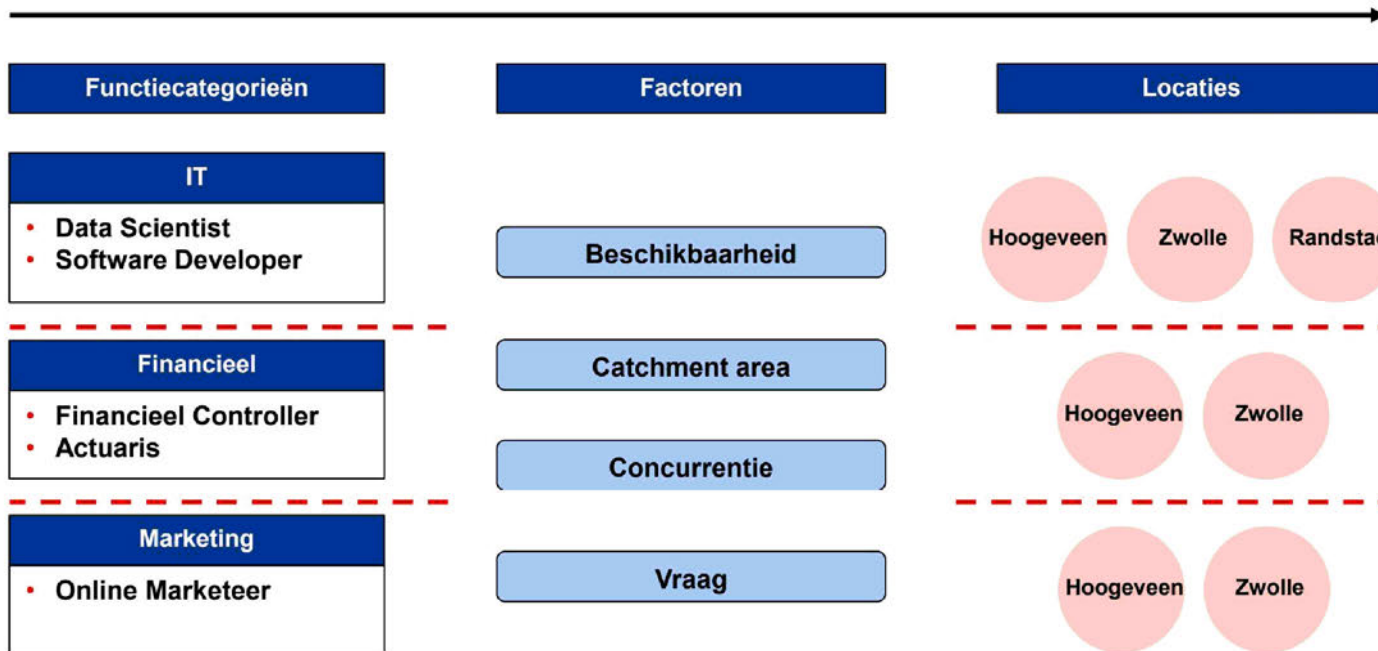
Functiecategorieën

Factoren

Locaties

IT

• Data Scientist
• Software Developer

Beschikbaarheid

Hoogeveen

Zwolle

Randsta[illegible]

Financieel

• Financieel Controller
• Actuaris

Catchment area

Concurrentie

Hoogeveen

Zwolle

Marketing

• Online Marketeer

Vraag

Hoogeveen

Zwolle